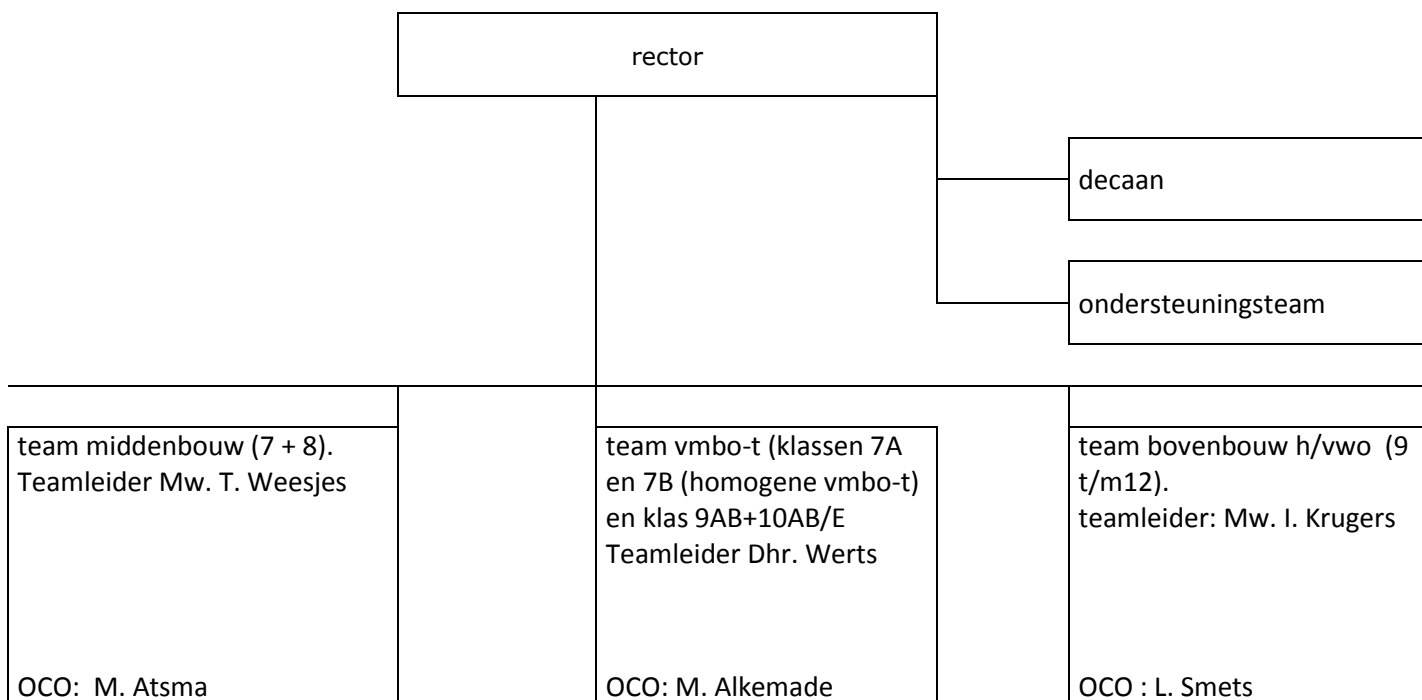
rector

decaan

ondersteuningsteam

team middenbouw (7 + 8). Teamleider Mw. T. Weesjes

OCO: M. Atsma

team vmbo-t (klassen 7A en 7B (homogene vmbo-t) en klas 9AB+10AB/E Teamleider Dhr. Werts

OCO: M. Alkemade

team bovenbouw h/vwo (9 t/m12). teamleider: Mw. I. Krugers

OCO : L. Smets